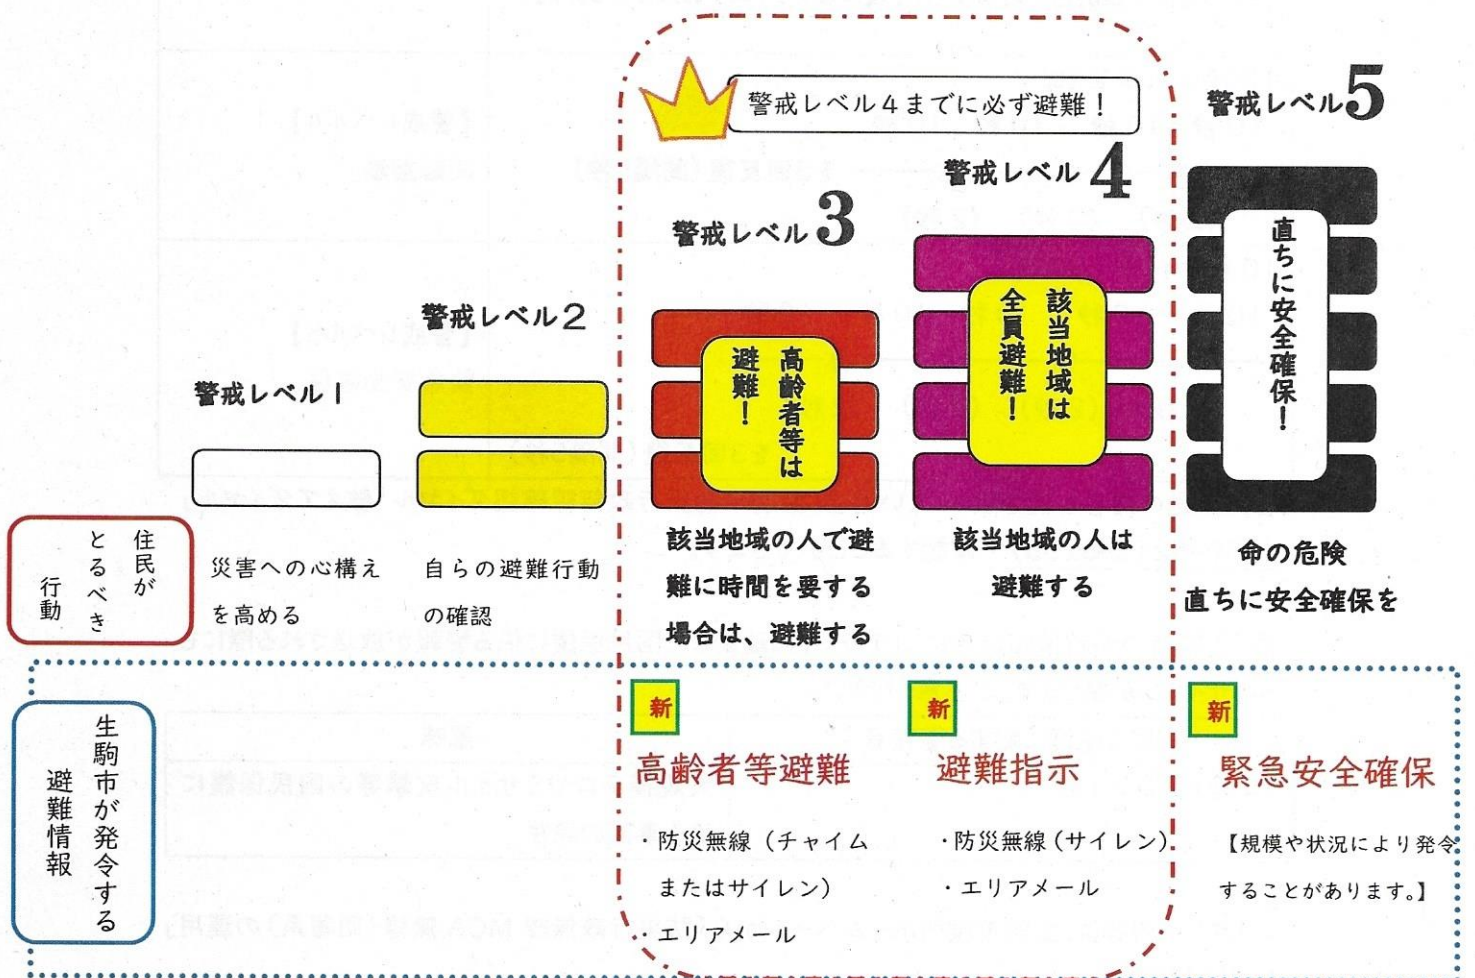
警戒レベル４までに必ず避難！

警戒レベル5

警戒レベル4

警戒レベル3

警戒レベル2

警戒レベル1

高齢者等は避難！

該当地域は全員避難！

直ちに安全確保！

住民がとるべき行動

災害への心構えを高める

自らの避難行動の確認

該当地域の人で避難に時間を要する場合は、避難する

該当地域の人は避難する

命の危険
直ちに安全確保を

生駒市が発令する避難情報

新
高齢者等避難
・防災無線（チャイムまたはサイレン）
・エリアメール

新
避難指示
・防災無線（サイレン）
・エリアメール

新
緊急安全確保
【規模や状況により発令することがあります。】